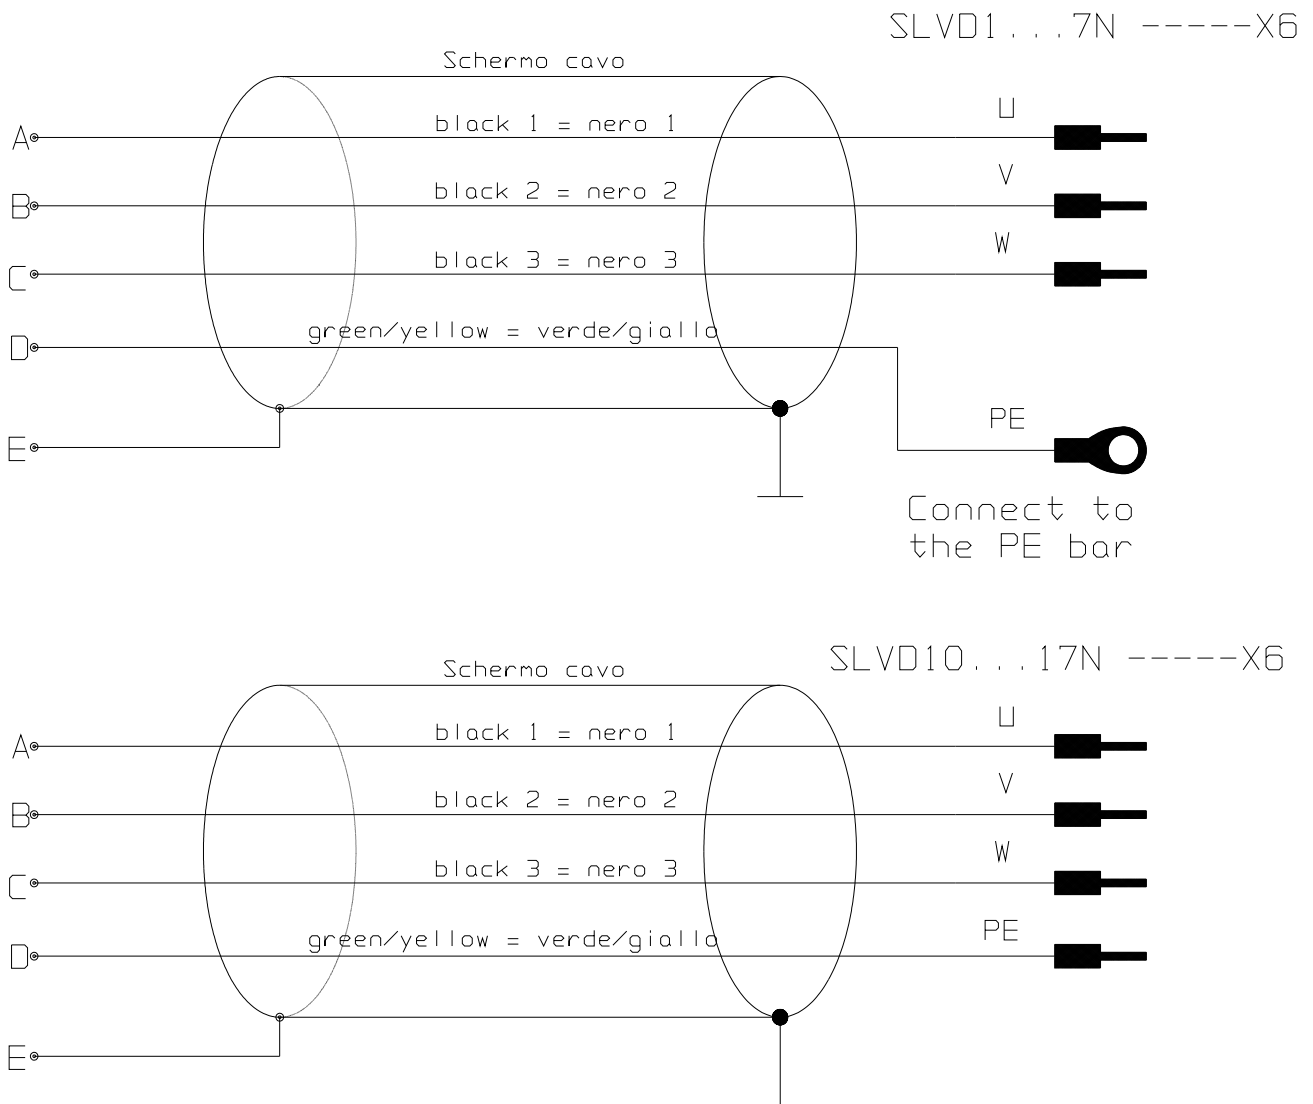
SLVD1...7N -----X6

Schermo cavo

A

black 1 = nero 1

U

B

black 2 = nero 2

V

C

black 3 = nero 3

W

D

green/yellow = verde/giallo

E

PE

Connect to the PE bar

SLVD10...17N -----X6

Schermo cavo

A

black 1 = nero 1

U

B

black 2 = nero 2

V

C

black 3 = nero 3

W

D

green/yellow = verde/giallo

PE

E